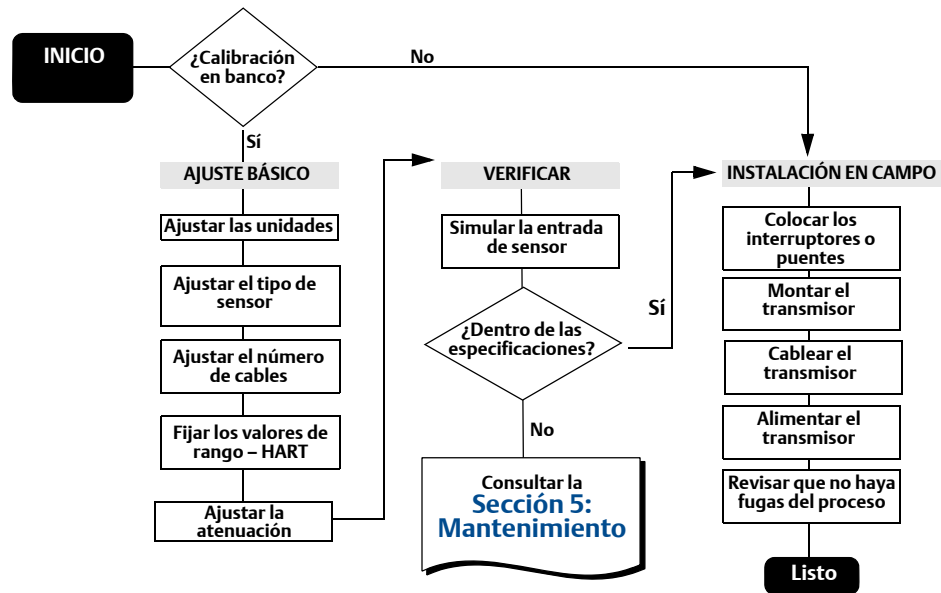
INICIO

¿Calibración en banco?

No

Sí

AJUSTE BÁSICO

Ajustar las unidades

Ajustar el tipo de sensor

Ajustar el número de cables

Fijar los valores de rango – HART

Ajustar la atenuación

VERIFICAR

Simular la entrada de sensor

¿Dentro de las especificaciones?

Sí

No

Consultar la Sección 5: Mantenimiento

INSTALACIÓN EN CAMPO

Colocar los interruptores o puentes

Montar el transmisor

Cablear el transmisor

Alimentar el transmisor

Revisar que no haya fugas del proceso

Listo